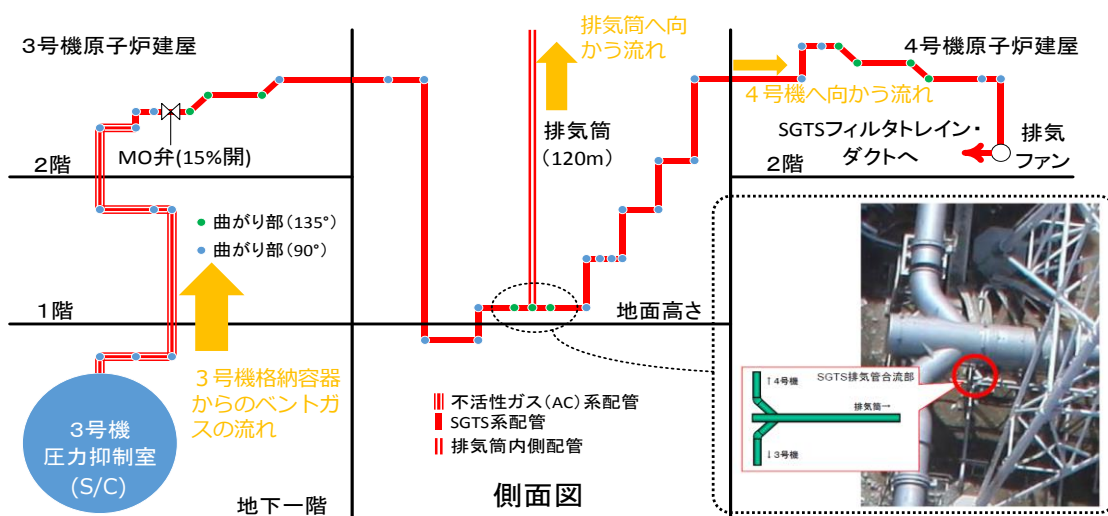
３号機原子炉建屋

排気筒へ向かう流れ

４号機原子炉建屋

４号機へ向かう流れ

MO弁(15%開)

排気筒
（120m）

SGTSフィルタトレイン・ダクトへ

排気ファン

２階

２階

● 曲がり部（135°）
● 曲がり部（90°）

１階

地面高さ

３号機格納容器からのベントガスの流れ

不活性ガス（AC）系配管
SGTS系配管
排気筒内側配管

３号機
圧力抑制室
（S/C）

地下一階

側面図

SGTS排気管合流部
↑4号機
排気筒→
↓3号機